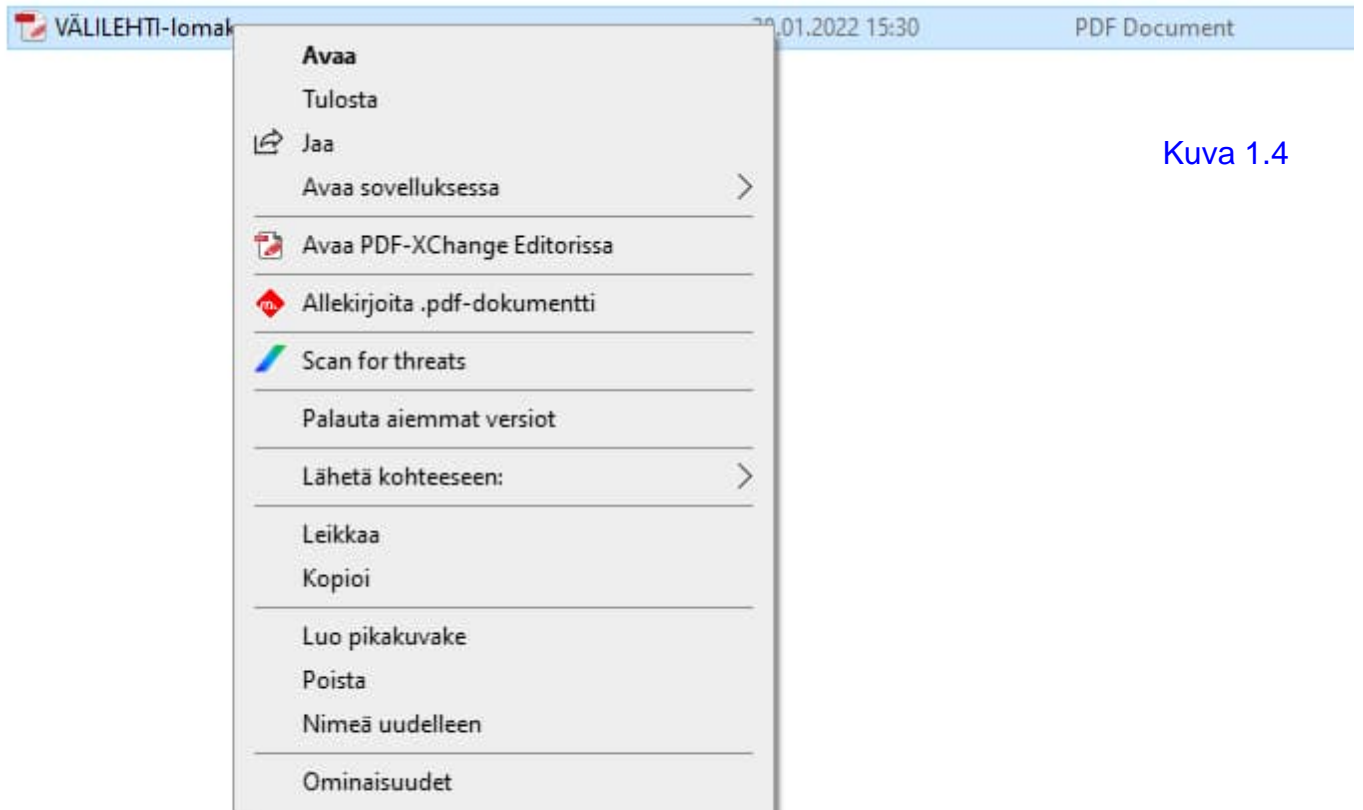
VÄLILEHTI-lomak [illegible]0.01.2022 15:30 PDF Document

Avaa
Tulosta
Jaa
Avaa sovelluksessa
Avaa PDF-XChange Editorissa
Allekirjoita .pdf-dokumentti
Scan for threats
Palauta aiemmat versiot
Lähetä kohteeseen:
Leikkaa
Kopioi
Luo pikakuvake
Poista
Nimeä uudelleen
Ominaisuudet

Kuva 1.4